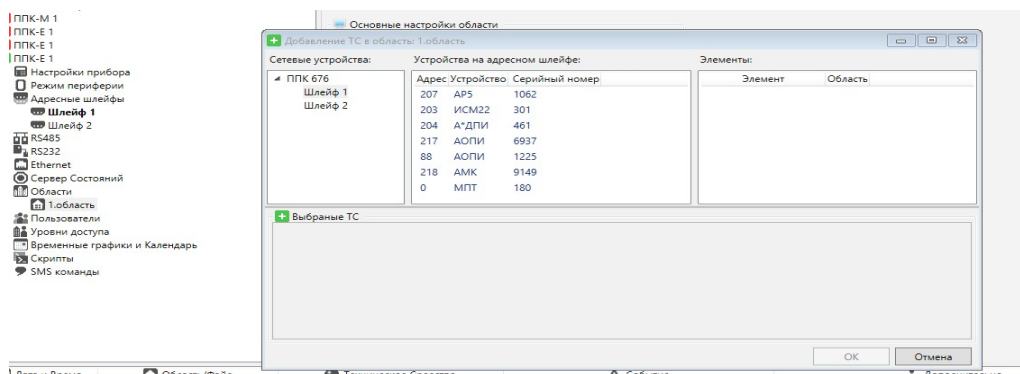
ППК-М 1
ППК-Е 1
ППК-Е 1
ППК-Е 1
Настройки прибора
Режим периферии
Адресные шлейфы
Шлейф 1
Шлейф 2
RS485
RS232
Ethernet
Сервер Состояний
Области
1.область
Пользователи
Уровни доступа
Временные графики и Календарь
Скрипты
SMS команды

Основные настройки области

Добавление ТС в область: 1.область

Сетевые устройства:
ППК 676
Шлейф 1
Шлейф 2

Устройства на адресном шлейфе:

| Адрес | Устройство | Серийный номер |
|---|---|---|
| 207 | АР5 | 1062 |
| 203 | ИСМ22 | 301 |
| 204 | А*ДПИ | 461 |
| 217 | АОПИ | 6937 |
| 88 | АОПИ | 1225 |
| 218 | АМК | 9149 |
| 0 | МПТ | 180 |

Элементы:

| Элемент | Область |
|---|---|

Выбраные ТС

OK
Отмена

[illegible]